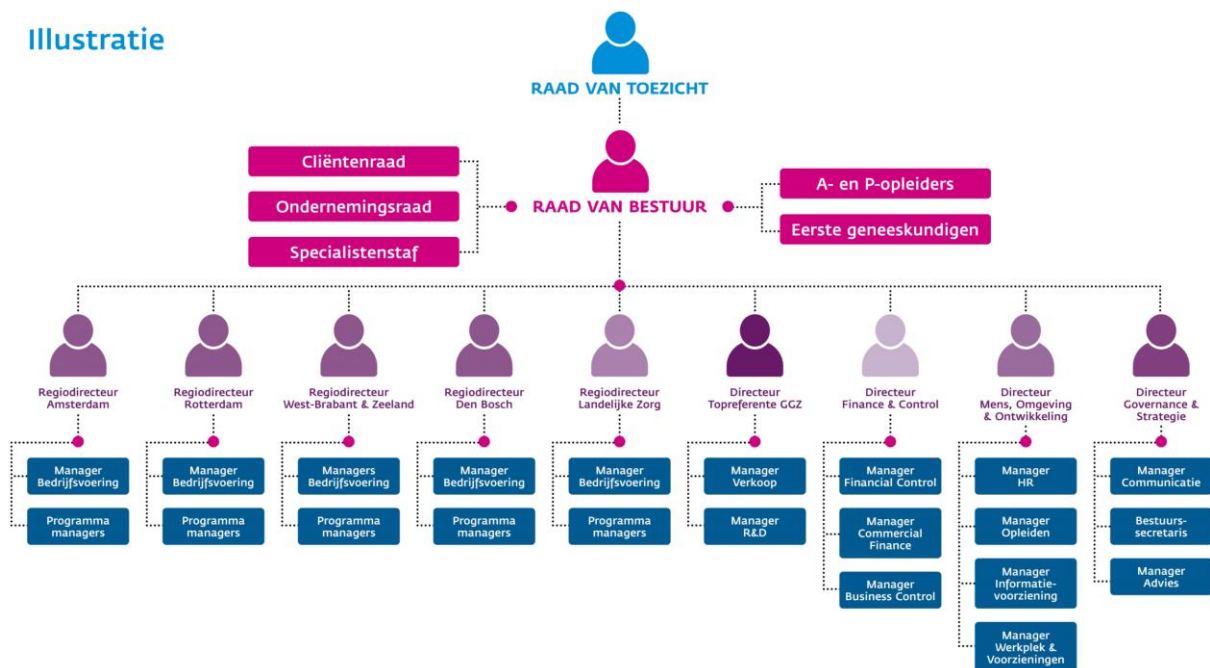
Illustratie

RAAD VAN TOEZICHT

Cliëntenraad
Ondernemingsraad
Specialistenstaf

RAAD VAN BESTUUR

A- en P-opleiders
Eerste geneeskundigen

Regiodirecteur Amsterdam
Manager Bedrijfsvoering
Programma managers

Regiodirecteur Rotterdam
Manager Bedrijfsvoering
Programma managers

Regiodirecteur West-Brabant & Zeeland
Managers Bedrijfsvoering
Programma managers

Regiodirecteur Den Bosch
Manager Bedrijfsvoering
Programma managers

Regiodirecteur Landelijke Zorg
Manager Bedrijfsvoering
Programma managers

Directeur Topreferente GGZ
Manager Verkoop
Manager R&D

Directeur Finance & Control
Manager Financial Control
Manager Commercial Finance
Manager Business Control

Directeur Mens, Omgeving & Ontwikkeling
Manager HR
Manager Opleiden
Manager Informatie-voorziening
Manager Werkplek & Voorzieningen

Directeur Governance & Strategie
Manager Communicatie
Bestuurs-secretaris
Manager Advies